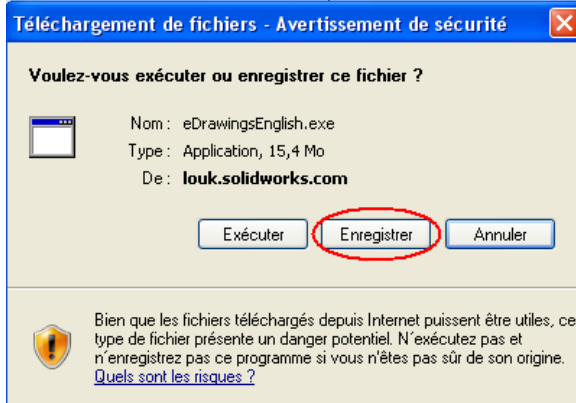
Téléchargement de fichiers - Avertissement de sécurité

Voulez-vous exécuter ou enregistrer ce fichier ?

Nom : eDrawingsEnglish.exe
Type : Application, 15,4 Mo
De : louk.solidworks.com

Exécuter Enregistrer Annuler

Bien que les fichiers téléchargés depuis Internet puissent être utiles, ce type de fichier présente un danger potentiel. N´exécutez pas et n´enregistrez pas ce programme si vous n'êtes pas sûr de son origine. Quels sont les risques ?